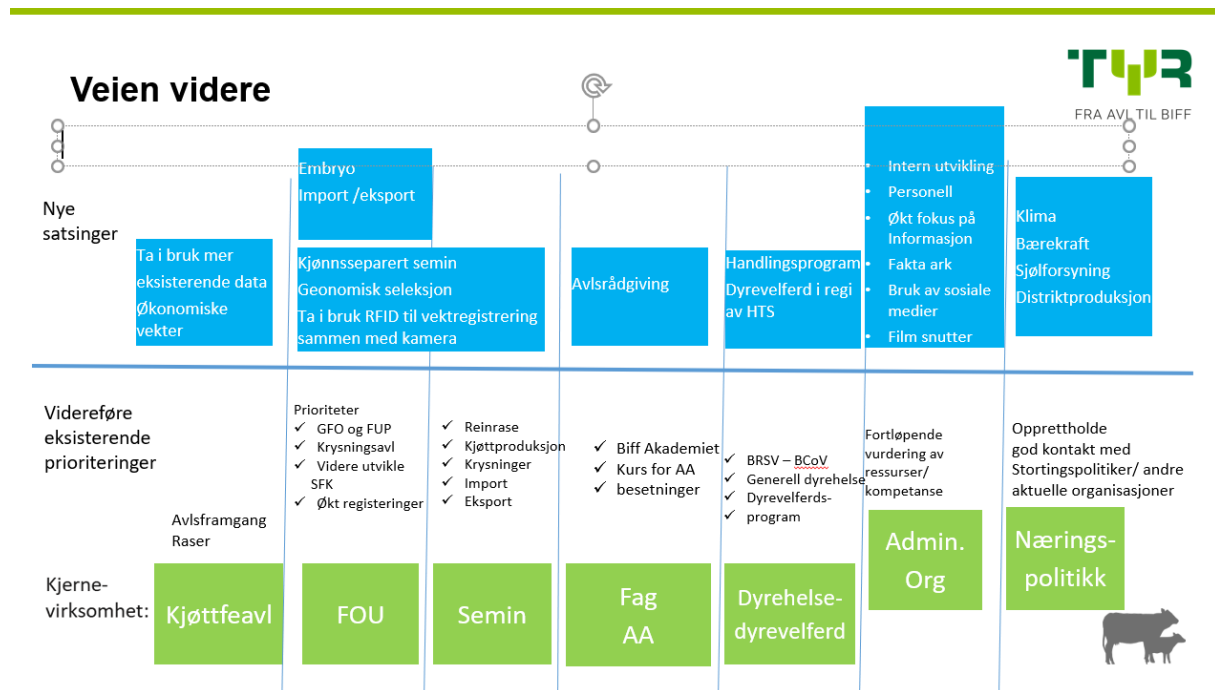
Veien videre

TYR
FRA AVL TIL BIFF

Nye satsinger

Ta i bruk mer eksisterende data
Økonomiske vekter

Embryo
Import /eksport

Kjønnsseparert semin
Geonomisk seleksjon
Ta i bruk RFID til vektregistrering sammen med kamera

Avlsrådgiving

Handlingsprogram
Dyrevelferd i regi av HTS

- Intern utvikling
- Personell
- Økt fokus på Informasjon
- Fakta ark
- Bruk av sosiale medier
- Film snutter

Klima
Bærekraft
Sjølforsyning
Distriktproduksjon

Videreføre eksisterende prioriteringer

Avlsframgang
Raser

Prioriteter
✓ GFO og FUP
✓ Krysningsavl
✓ Videre utvikle SFK
✓ Økt registeringer

✓ Reinrase
✓ Kjøttproduksjon
✓ Krysninger
✓ Import
✓ Eksport

✓ Biff Akademiet
✓ Kurs for AA
✓ besetninger

✓ BRSV – BCoV
✓ Generell dyrehelse
✓ Dyrevelferds-program

Fortløpende vurdering av ressurser/ kompetanse

Opprettholde god kontakt med Stortingspolitiker/ andre aktuelle organisasjoner

Kjerne-virksomhet:

Kjøttfeavl

FOU

Semin

Fag AA

Dyrehelse-dyrevelferd

Admin. Org

Nærings-politikk